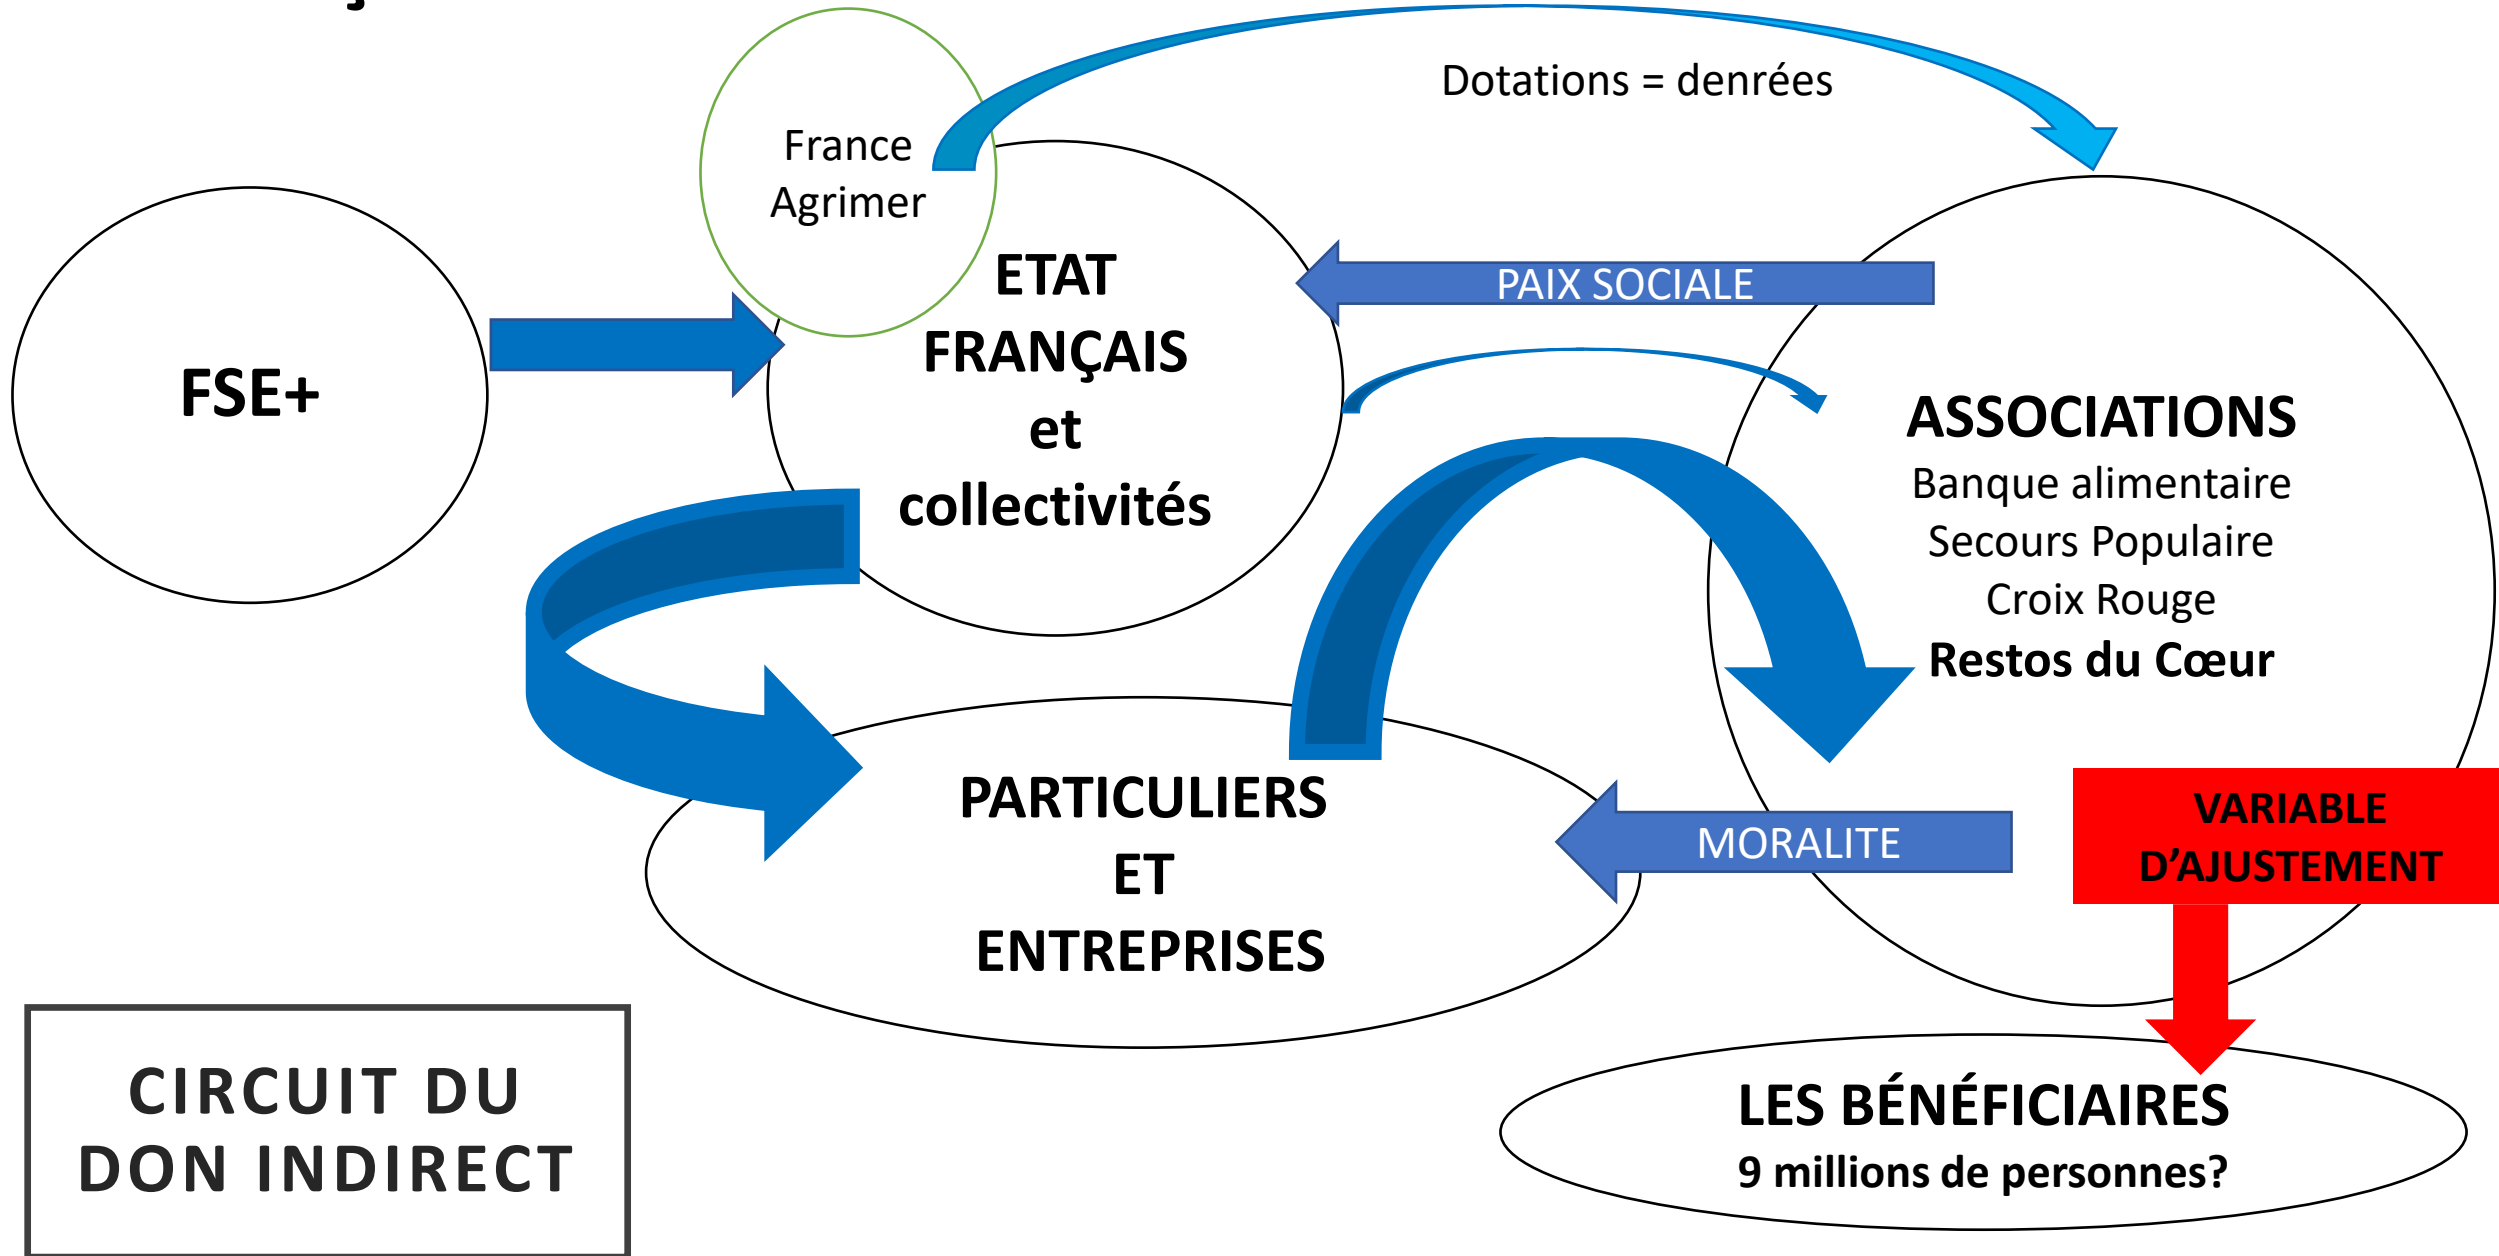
Dotations = denrées

France Agrimer

FSE+

ETAT FRANÇAIS et collectivités

PAIX SOCIALE

ASSOCIATIONS
Banque alimentaire
Secours Populaire
Croix Rouge
Restos du Cœur

PARTICULIERS ET ENTREPRISES

MORALITE

VARIABLE D'AJUSTEMENT

LES BÉNÉFICIAIRES
9 millions de personnes?

CIRCUIT DU DON INDIRECT